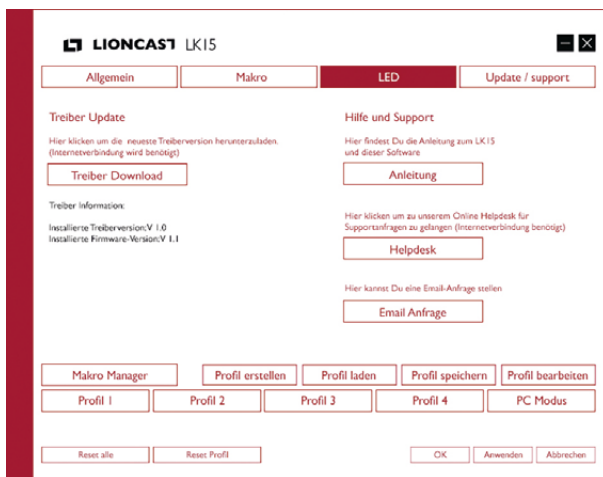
LIONCAST LK15

Allgemein | Makro | LED | Update / support

Treiber Update

Hier klicken um die neueste Treiberversion herunterzuladen. (Internetverbindung wird benötigt)

Treiber Download

Treiber Information:

Installierte Treiberversion:V 1.0
Installierte Firmware-Version:V 1.1

Hilfe und Support

Hier findest Du die Anleitung zum LK15 und dieser Software

Anleitung

Hier klicken um zu unserem Online Helpdesk für Supportanfragen zu gelangen (Internetverbindung benötigt)

Helpdesk

Hier kannst Du eine Email-Anfrage stellen

Email Anfrage

Makro Manager | Profil erstellen | Profil laden | Profil speichern | Profil bearbeiten

Profil 1 | Profil 2 | Profil 3 | Profil 4 | PC Modus

Reset alle | Reset Profil | OK | Anwenden | Abbrechen